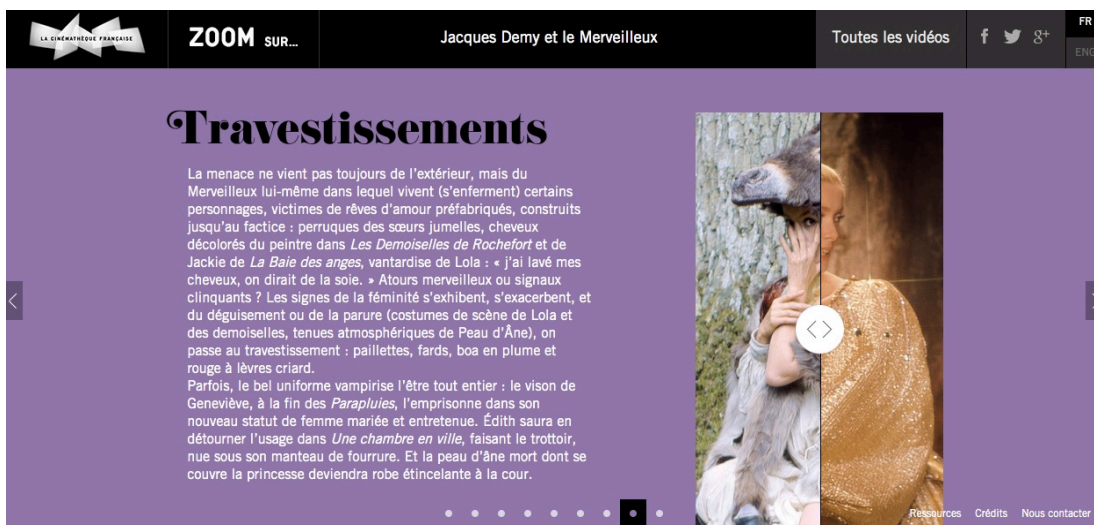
LA CINÉMATHÈQUE FRANÇAISE

ZOOM SUR...

Jacques Demy et le Merveilleux

Toutes les vidéos

f 8+

FR
ENG

Travestissements

La menace ne vient pas toujours de l'extérieur, mais du Merveilleux lui-même dans lequel vivent (s'enferment) certains personnages, victimes de rêves d'amour préfabriqués, construits jusqu'au factice : perruques des sœurs jumelles, cheveux décolorés du peintre dans Les Demoiselles de Rochefort et de Jackie de La Baie des anges, vantardise de Lola : « j'ai lavé mes cheveux, on dirait de la soie. » Atours merveilleux ou signaux clinquants ? Les signes de la féminité s'exhibent, s'exacerbent, et du déguisement ou de la parure (costumes de scène de Lola et des demoiselles, tenues atmosphériques de Peau d'Âne), on passe au travestissement : paillettes, fards, boa en plume et rouge à lèvres criard.
Parfois, le bel uniforme vampirise l'être tout entier : le vison de Geneviève, à la fin des Parapluies, l'emprisonne dans son nouveau statut de femme mariée et entretenue. Édith saura en détourner l'usage dans Une chambre en ville, faisant le trottoir, nue sous son manteau de fourrure. Et la peau d'âne mort dont se couvre la princesse deviendra robe étincelante à la cour.

Ressources Crédits Nous contacter